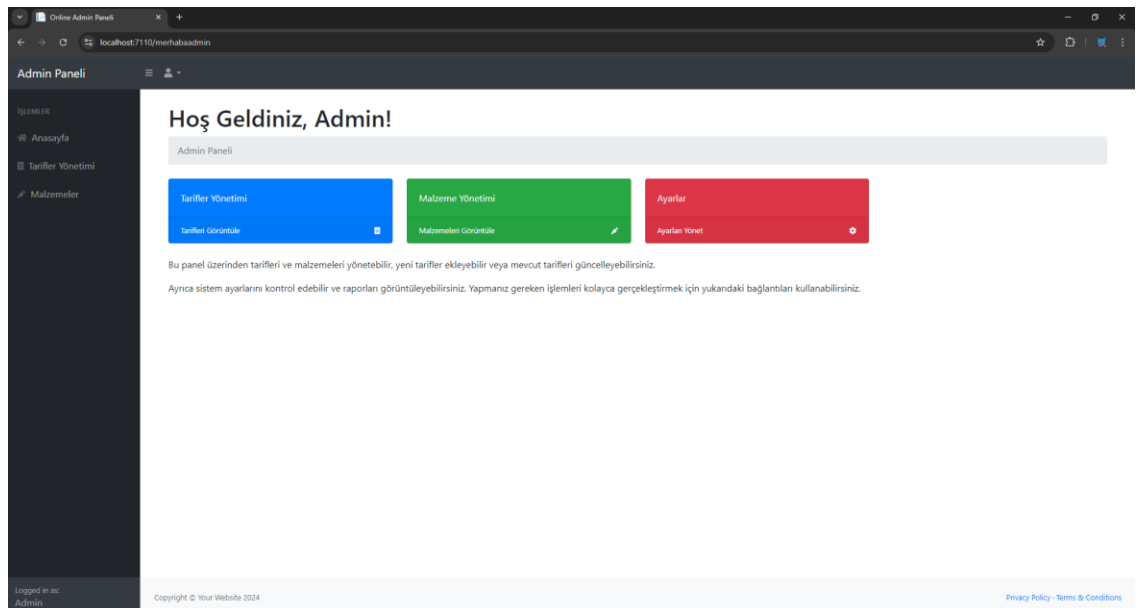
Online Admin Paneli

localhost:7110/merhabaadmin

Admin Paneli

İŞLEMLER

Anasayfa

Tarifler Yönetimi

Malzemeler

Hoş Geldiniz, Admin!

Admin Paneli

Tarifler Yönetimi

Tarifleri Görüntüle

Malzeme Yönetimi

Malzemeleri Görüntüle

Ayarlar

Ayarları Yönet

Bu panel üzerinden tarifleri ve malzemeleri yönetebilir, yeni tarifler ekleyebilir veya mevcut tarifleri güncelleyebilirsiniz.

Ayrıca sistem ayarlarını kontrol edebilir ve raporları görüntüleyebilirsiniz. Yapmanız gereken işlemleri kolayca gerçekleştirmek için yukarıdaki bağlantıları kullanabilirsiniz.

Logged in as:
Admin

Copyright © Your Website 2024

Privacy Policy · Terms & Conditions